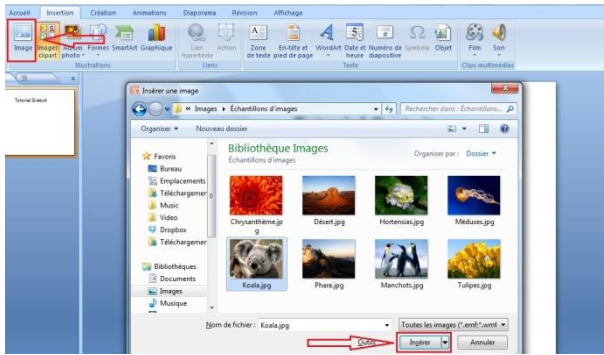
Accueil Insertion Création Animations Diaporama Révision Affichage

Image Images clipart Album photo Formes SmartArt Graphique Lien hypertexte Action Zone de texte En-tête et pied de page WordArt Date et heure Numéro de diapositive Symbole Objet Film Son

Illustrations Liens Texte Clips multimédias

Tutorial Gratuit

Insérer une image

« Images ▸ Échantillons d'images

Rechercher dans : Échantillons...

Organiser ▾ Nouveau dossier

Favoris
Bureau
Emplacements
Téléchargemer
Music
Video
Dropbox
Téléchargemer

Bibliothèques
Documents
Images
Musique

Bibliothèque Images
Échantillons d'images

Organiser par : Dossier ▾

Chrysanthème.jpg
Désert.jpg
Hortensias.jpg
Méduses.jpg
Koala.jpg
Phare.jpg
Manchots.jpg
Tulipes.jpg

Nom de fichier : Koala.jpg

Toutes les images (*.emf;*.wmf

Outils ▾ Insérer ▾ Annuler